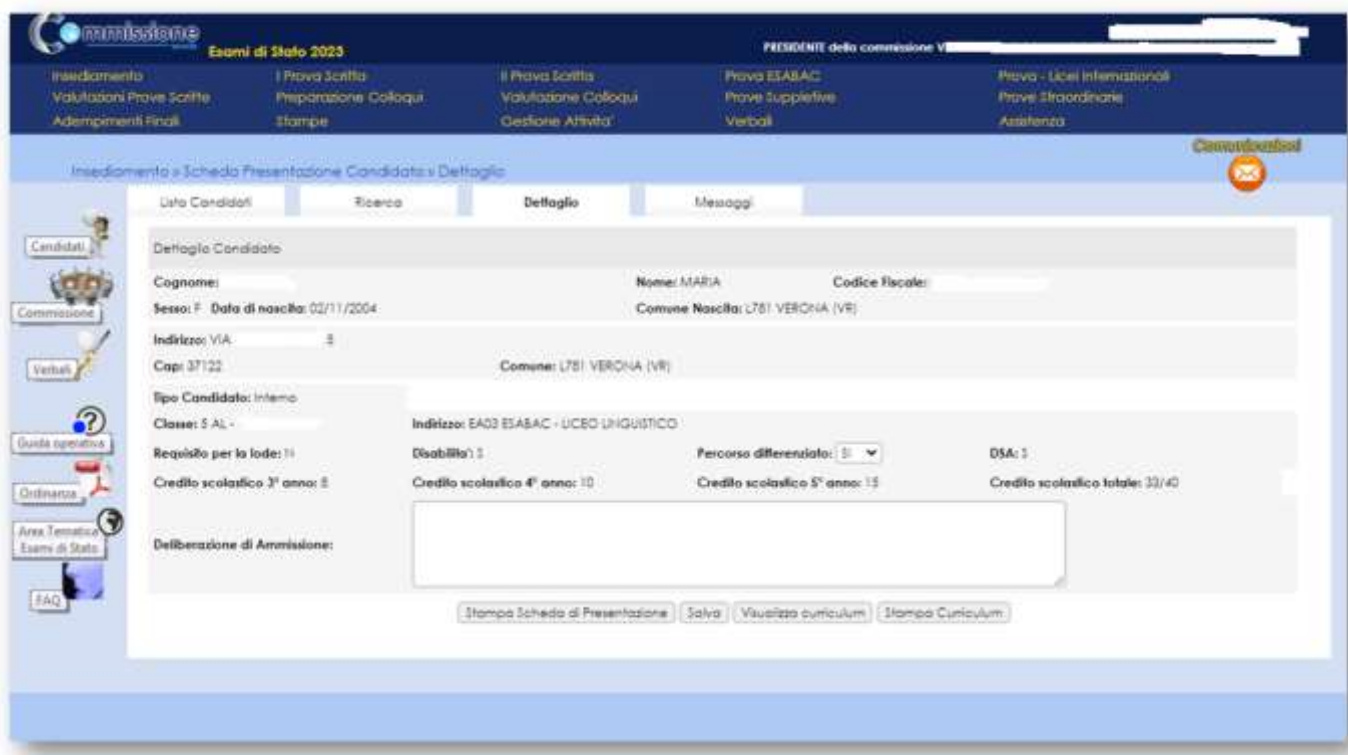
Commissione
Esami di Stato 2023
PRESIDENTE della commissione V

Insediamento
Valutazioni Prove Scritte
Adempimenti Finali
I Prova Scritta
Preparazione Colloqui
Stampe
II Prova Scritta
Valutazione Colloqui
Gestione Attivita'
Prova ESABAC
Prove Suppletive
Verbali
Prova - Licei Internazionali
Prove Straordinarie
Assistenza

Comunicazioni

Insediamento » Scheda Presentazione Candidato » Dettaglio

Lista Candidati
Ricerca
Dettaglio
Messaggi

Candidati
Commissione
Verbali
Guida operativa
Ordinanza
Area Tematica Esami di Stato
FAQ

Dettaglio Candidato

Cognome:
Nome: MARIA
Codice Fiscale:
Sesso: F Data di nascita: 02/11/2004
Comune Nascita: L781 VERONA (VR)
Indirizzo: VIA 5
Cap: 37122
Comune: L781 VERONA (VR)
Tipo Candidato: Interno
Classe: 5 AL -
Indirizzo: EA03 ESABAC - LICEO LINGUISTICO
Requisito per la lode: N
Disabilita': S
Percorso differenziato: Si
DSA: S
Credito scolastico 3° anno: 8
Credito scolastico 4° anno: 10
Credito scolastico 5° anno: 15
Credito scolastico totale: 33/40
Deliberazione di Ammissione:

Stampa Scheda di Presentazione
Salva
Visualizza curriculum
Stampa Curriculum